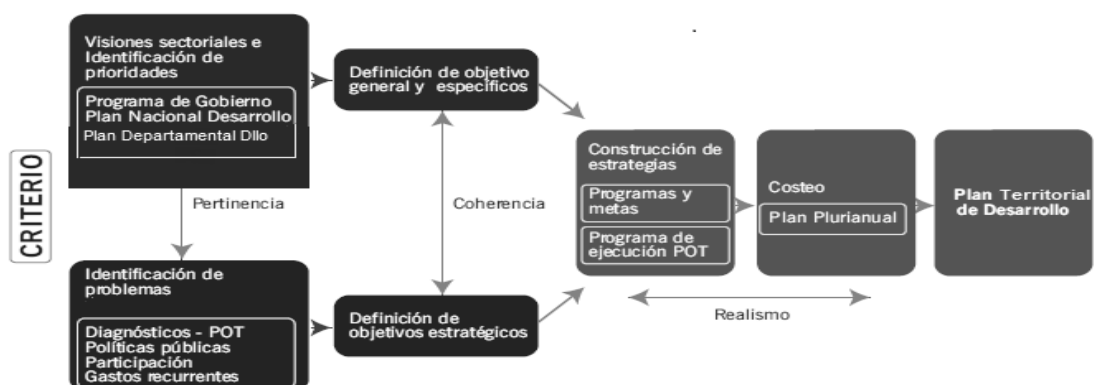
CRITERIO

Visiones sectoriales e Identificación de prioridades

Programa de Gobierno
Plan Nacional Desarrollo
Plan Departamental Dllo

Pertinencia

Identificación de problemas

Diagnósticos - POT
Políticas públicas
Participación
Gastos recurrentes

Definición de objetivo general y específicos

Coherencia

Definición de objetivos estratégicos

Construcción de estrategias

Programas y metas

Programa de ejecución POT

Costeo

Plan Plurianual

Realismo

Plan Territorial de Desarrollo